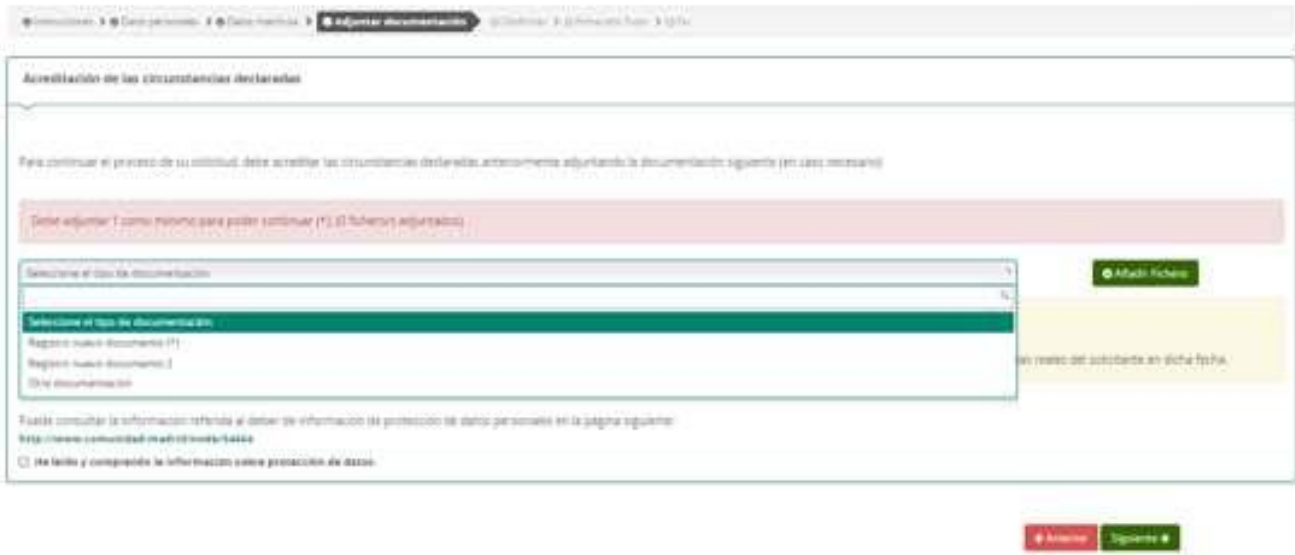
Instrucciones > Datos personales > Datos Inserción > Adjuntar documentación > Confirmar > Información Pago > Fin

Acreditación de las circunstancias declaradas

Para continuar el proceso de su solicitud, debe acreditar las circunstancias declaradas anteriormente adjuntando la documentación siguiente (en caso necesario)

Debe adjuntar 1 como mínimo para poder continuar (*). (0 fichero/s adjuntados)

Seleccione el tipo de documentación

Añadir fichero

Seleccione el tipo de documentación
Registro nuevo documento (*)
Registro nuevo documento 2
Otra documentación

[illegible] reales del solicitante en dicha fecha.

Puede consultar la información referida al deber de información de protección de datos personales en la página siguiente:
http://www.comunidad.madrid/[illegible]

He leído y comprendo la información sobre protección de datos

Anterior Siguiente